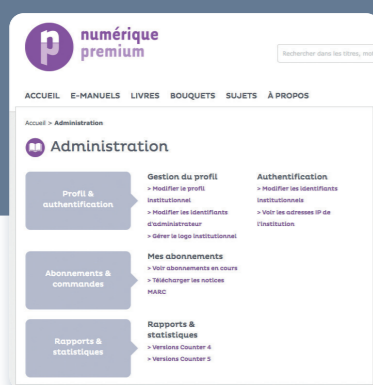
numérique premium

Rechercher dans les titres, mo

ACCUEIL E-MANUELS LIVRES BOUQUETS SUJETS À PROPOS

Accueil > Administration

Administration

Profil & authentification

Gestion du profil
> Modifier le profil institutionnel
> Modifier les identifiants d'administrateur
> Gérer le logo institutionnel

Authentification
> Modifier les identifiants institutionnels
> Voir les adresses IP de l'institution

Abonnements & commandes

Mes abonnements
> Voir abonnements en cours
> Télécharger les notices MARC

Rapports & statistiques

Rapports & statistiques
> Versions Counter 4
> Versions Counter 5